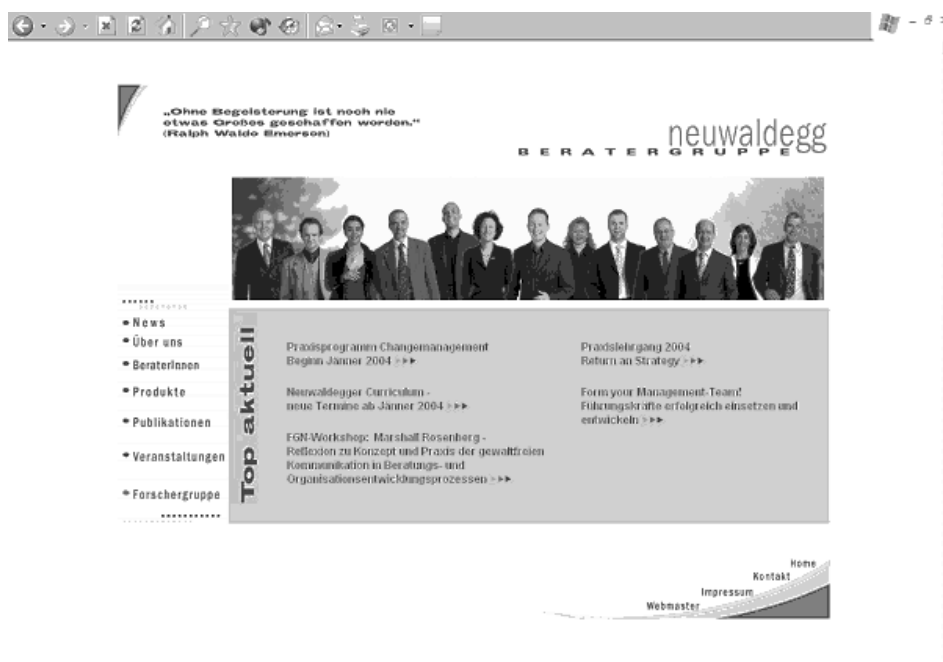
„Ohne Begeisterung ist noch nie etwas Großes geschaffen worden."
(Ralph Waldo Emerson)

neuwaldegg
BERATERGRUPPE

News
Über uns
BeraterInnen
Produkte
Publikationen
Veranstaltungen
Forschergruppe

Top aktuell

Praxisprogramm Changemanagement
Beginn Jänner 2004 >>>

Neuwaldegger Curriculum -
neue Termine ab Jänner 2004 >>>

FGN-Workshop: Marshall Rosenberg -
Reflexion zu Konzept und Praxis der gewaltfreien Kommunikation in Beratungs- und Organisationsentwicklungsprozessen >>>

Praxislehrgang 2004
Return on Strategy >>>

Form your Management-Team!
Führungskräfte erfolgreich einsetzen und entwickeln >>>

Home
Kontakt
Impressum
Webmaster